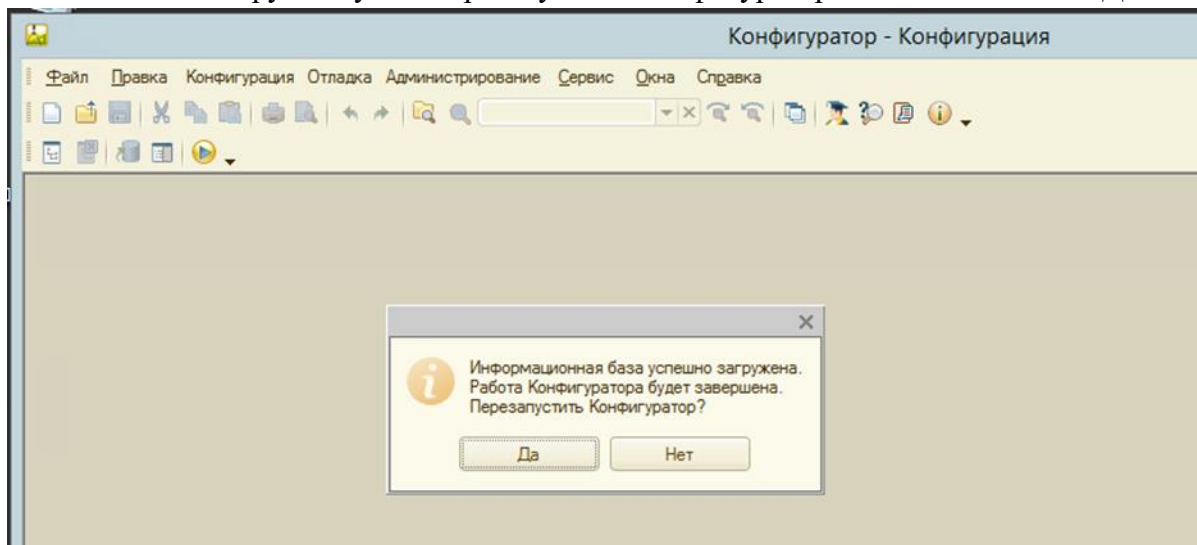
Конфигуратор - Конфигурация

Файл Правка Конфигурация Отладка Администрирование Сервис Окна Справка

Информационная база успешно загружена.
Работа Конфигуратора будет завершена.
Перезапустить Конфигуратор?

Да Нет